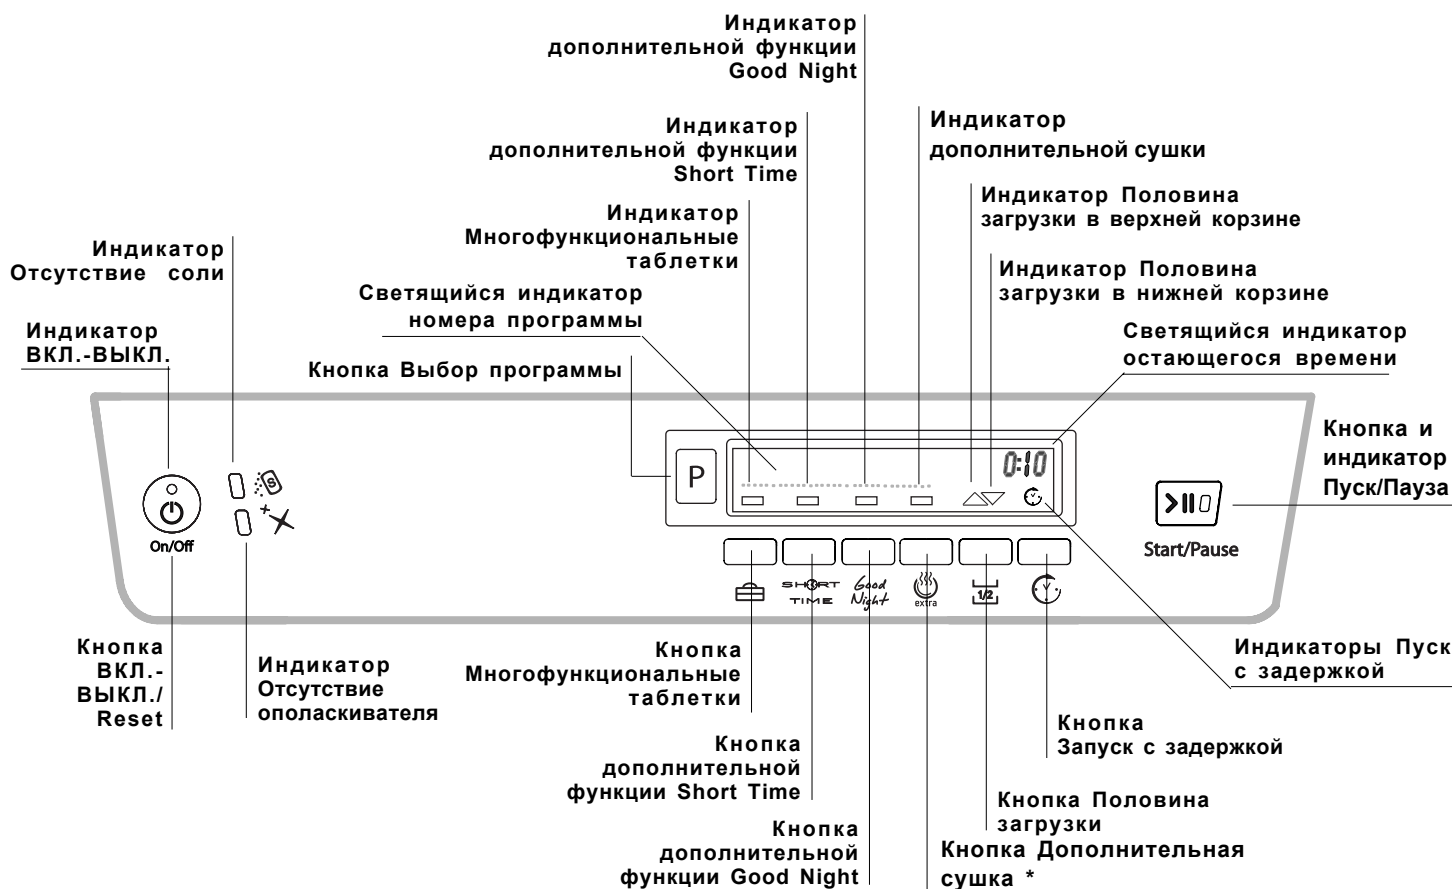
Индикатор дополнительной функции Good Night

Индикатор дополнительной функции Short Time

Индикатор дополнительной сушки

Индикатор Половина загрузки в верхней корзине

Индикатор Многофункциональные таблетки

Индикатор Половина загрузки в нижней корзине

Индикатор Отсутствие соли

Светящийся индикатор номера программы

Светящийся индикатор остающегося времени

Индикатор ВКЛ.-ВЫКЛ.

Кнопка Выбор программы

Кнопка и индикатор Пуск/Пауза

P

0:10

On/Off

SHORT TIME

Good Night

extra

1/2

Start/Pause

Кнопка ВКЛ.-ВЫКЛ./ Reset

Индикатор Отсутствие ополаскивателя

Кнопка Многофункциональные таблетки

Индикаторы Пуск с задержкой

Кнопка Запуск с задержкой

Кнопка дополнительной функции Short Time

Кнопка Половина загрузки

Кнопка дополнительной функции Good Night

Кнопка Дополнительная сушка *